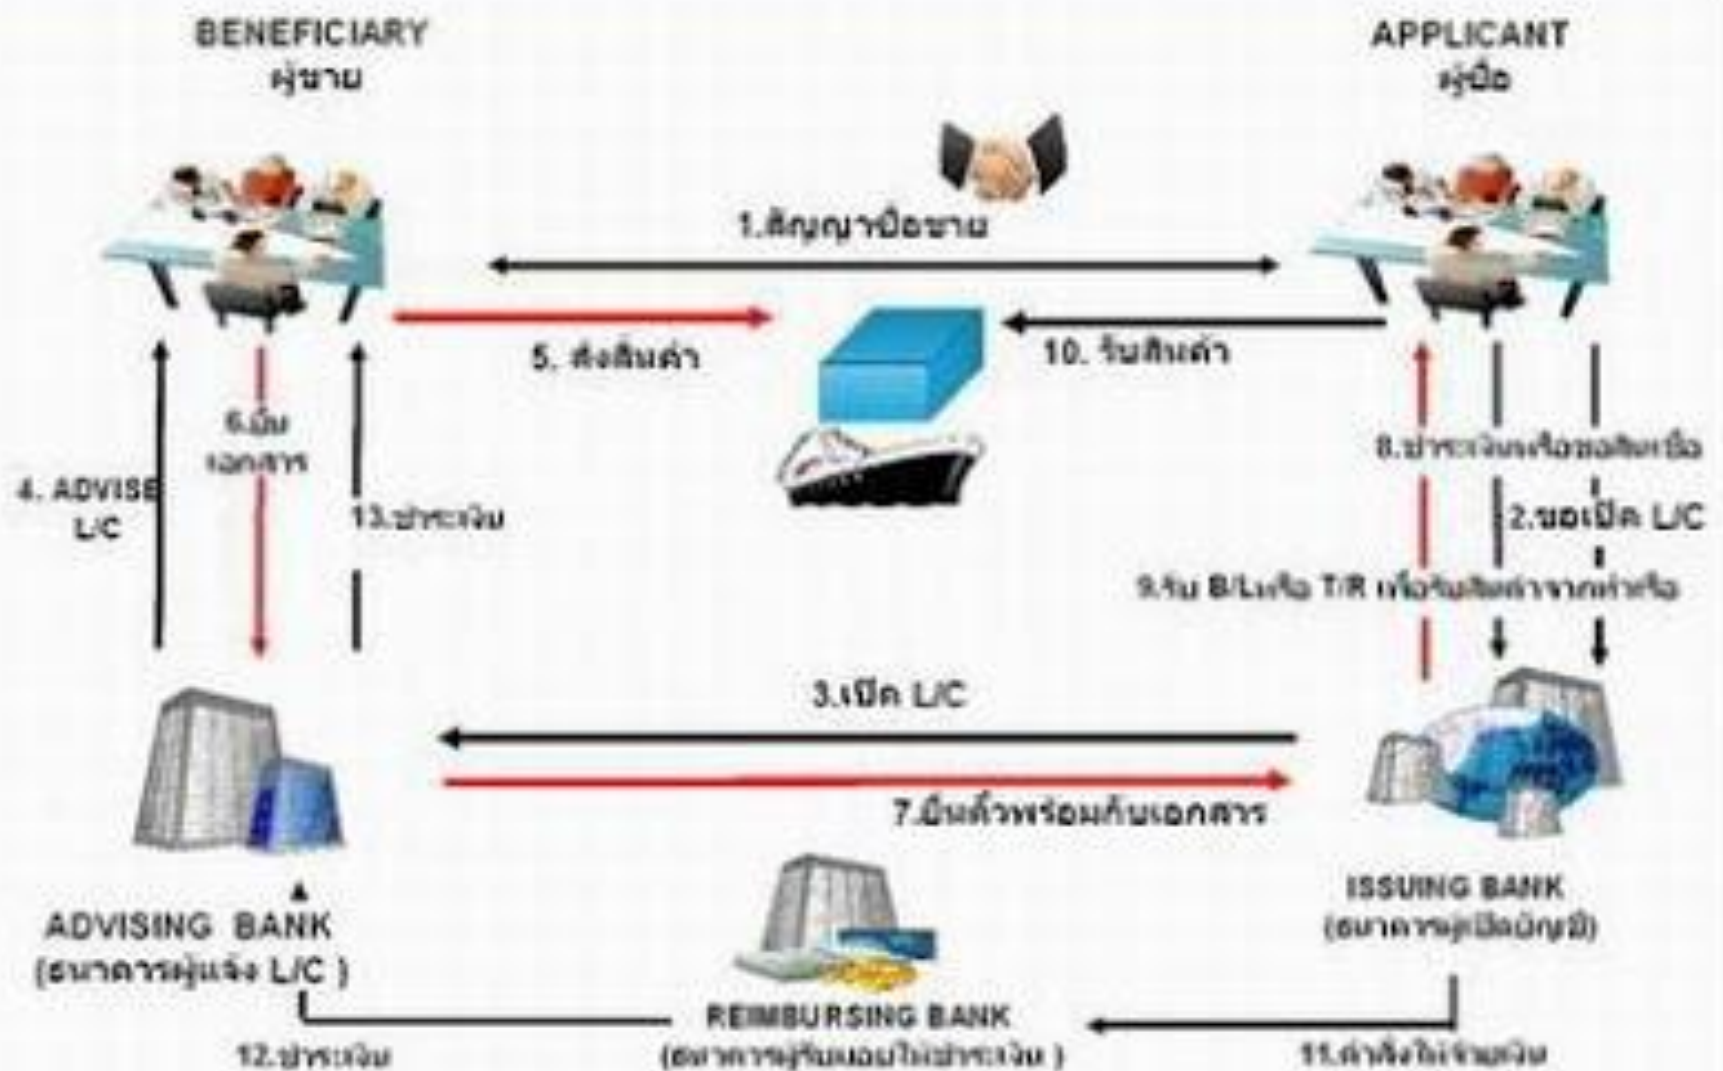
BENEFICIARY
ผู้ขาย

APPLICANT
ผู้ซื้อ

1.สัญญาซื้อขาย

5. ส่งสินค้า

10. รับสินค้า

4. ADVISE L/C

6.ยื่นเอกสาร

13.ชำระเงิน

8.ชำระเงินหรือขอสินเชื่อ

2.ขอเปิด L/C

9.รับ B/Lหรือ T/R เพื่อรับสินค้าจากท่าเรือ

3.เปิด L/C

7.ยื่นตั๋วพร้อมกับเอกสาร

ADVISING BANK
(ธนาคารผู้แจ้ง L/C )

ISSUING BANK
(ธนาคารผู้เปิดบัญชี)

REIMBURSING BANK
(ธนาคารผู้รับมอบให้ชำระเงิน )

12.ชำระเงิน

11.คำสั่งให้จ่ายเงิน